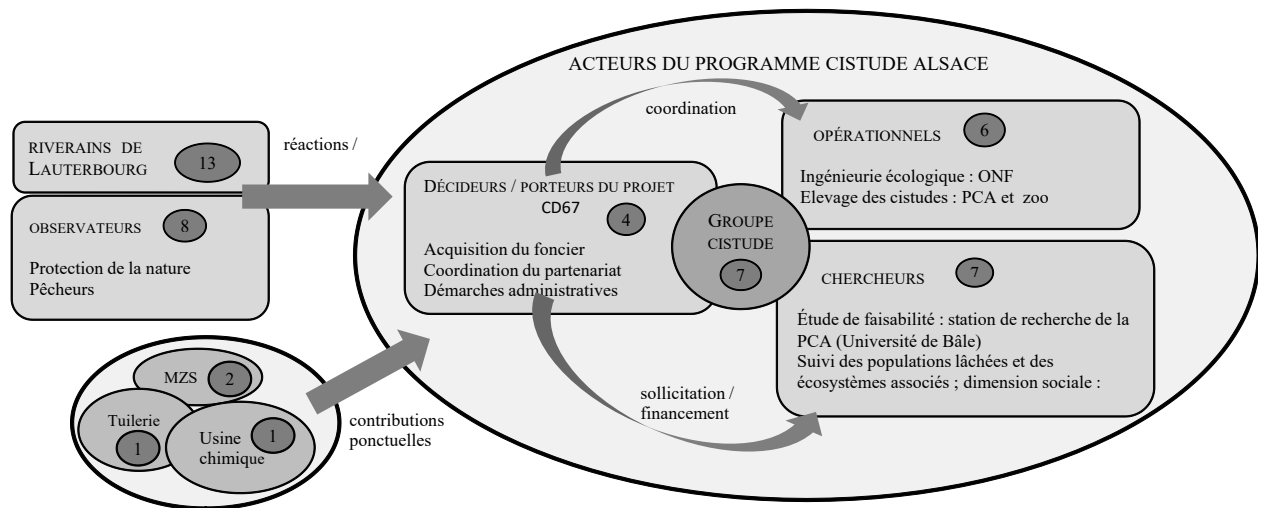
ACTEURS DU PROGRAMME CISTUDE ALSACE

RIVERAINS DE LAUTERBOURG 13

OBSERVATEURS 8

Protection de la nature
Pêcheurs

réactions /

coordination

DÉCIDEURS / PORTEURS DU PROJET
CD67 4

Acquisition du foncier
Coordination du partenariat
Démarches administratives

GROUPE CISTUDE 7

OPÉRATIONNELS 6

Ingénieurie écologique : ONF
Elevage des cistudes : PCA et zoo

CHERCHEURS 7

Étude de faisabilité : station de recherche de la PCA (Université de Bâle)
Suivi des populations lâchées et des écosystèmes associés ; dimension sociale :

sollicitation / financement

MZS 2

Tuilerie 1

Usine chimique 1

contributions ponctuelles